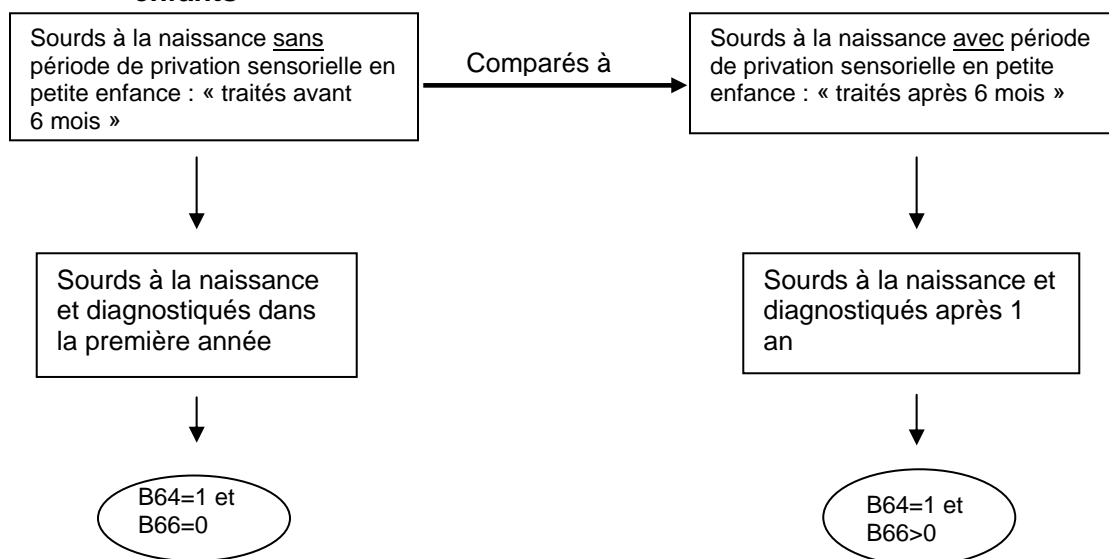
enfants

Sourds à la naissance sans période de privation sensorielle en petite enfance : « traités avant 6 mois »

Comparés à

Sourds à la naissance avec période de privation sensorielle en petite enfance : « traités après 6 mois »

Sourds à la naissance et diagnostiqués dans la première année

Sourds à la naissance et diagnostiqués après 1 an

B64=1 et B66=0

B64=1 et B66>0